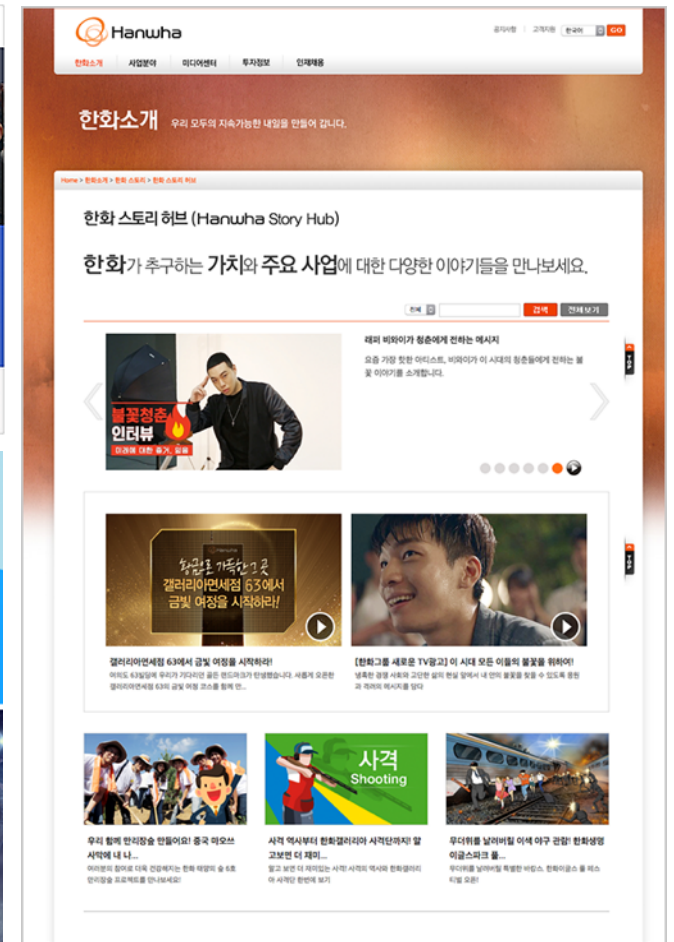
Hanwha

공지사항 | 고객지원 한국어 GO

한화소개 사업분야 미디어센터 투자정보 인재채용

한화소개 우리 모두의 지속가능한 내일을 만들어 갑니다.

Home > 한화소개 > 한화 스토리 > 한화 스토리 허브

한화 스토리 허브 (Hanwha Story Hub)

한화가 추구하는 가치와 주요 사업에 대한 다양한 이야기들을 만나보세요.

전체 검색 전체보기

래퍼 비와이가 청춘에게 전하는 메시지

요즘 가장 핫한 아티스트, 비와이가 이 시대의 청춘들에게 전하는 불꽃 이야기를 소개합니다.

불꽃청춘 인터뷰 미래에 대한 용기, 도움

Hanwha 황금으로 가득한 그곳 갤러리아면세점 63에서 금빛 여정을 시작하라!

갤러리아면세점 63에서 금빛 여정을 시작하라!

여의도 63빌딩에 우리가 기다리던 곧은 랜드마크가 탄생했습니다. 새롭게 오픈한 갤러리아면세점 63의 금빛 여정 코스를 함께 만...

[한화그룹 새로운 TV광고] 이 시대 모든 이들의 불꽃을 위하여!

냉혹한 경쟁 사회와 고단한 삶의 현실 앞에서 내 안의 불꽃을 찾을 수 있도록 응원과 격려의 메시지를 담다

사격 Shooting

우리 함께 만리장슘 만들어요! 중국 마오쓰 사막에 내 나...

여러분의 참여로 더욱 건강해지는 한화 태양의 숲 6호 만리장숲 프로젝트를 만나보세요!

사격 역사부터 한화갤러리아 사격단까지! 알고보면 더 재미...

알고 보면 더 재미있는 사격! 사격의 역사와 한화갤러리아 사격단 한번에 보기

무더위를 날려버릴 이색 야구 관람! 한화생명 이글스파크 풀...

무더위를 날려버릴 특별한 바캉스, 한화이글스 풀 페스티벌 오픈!